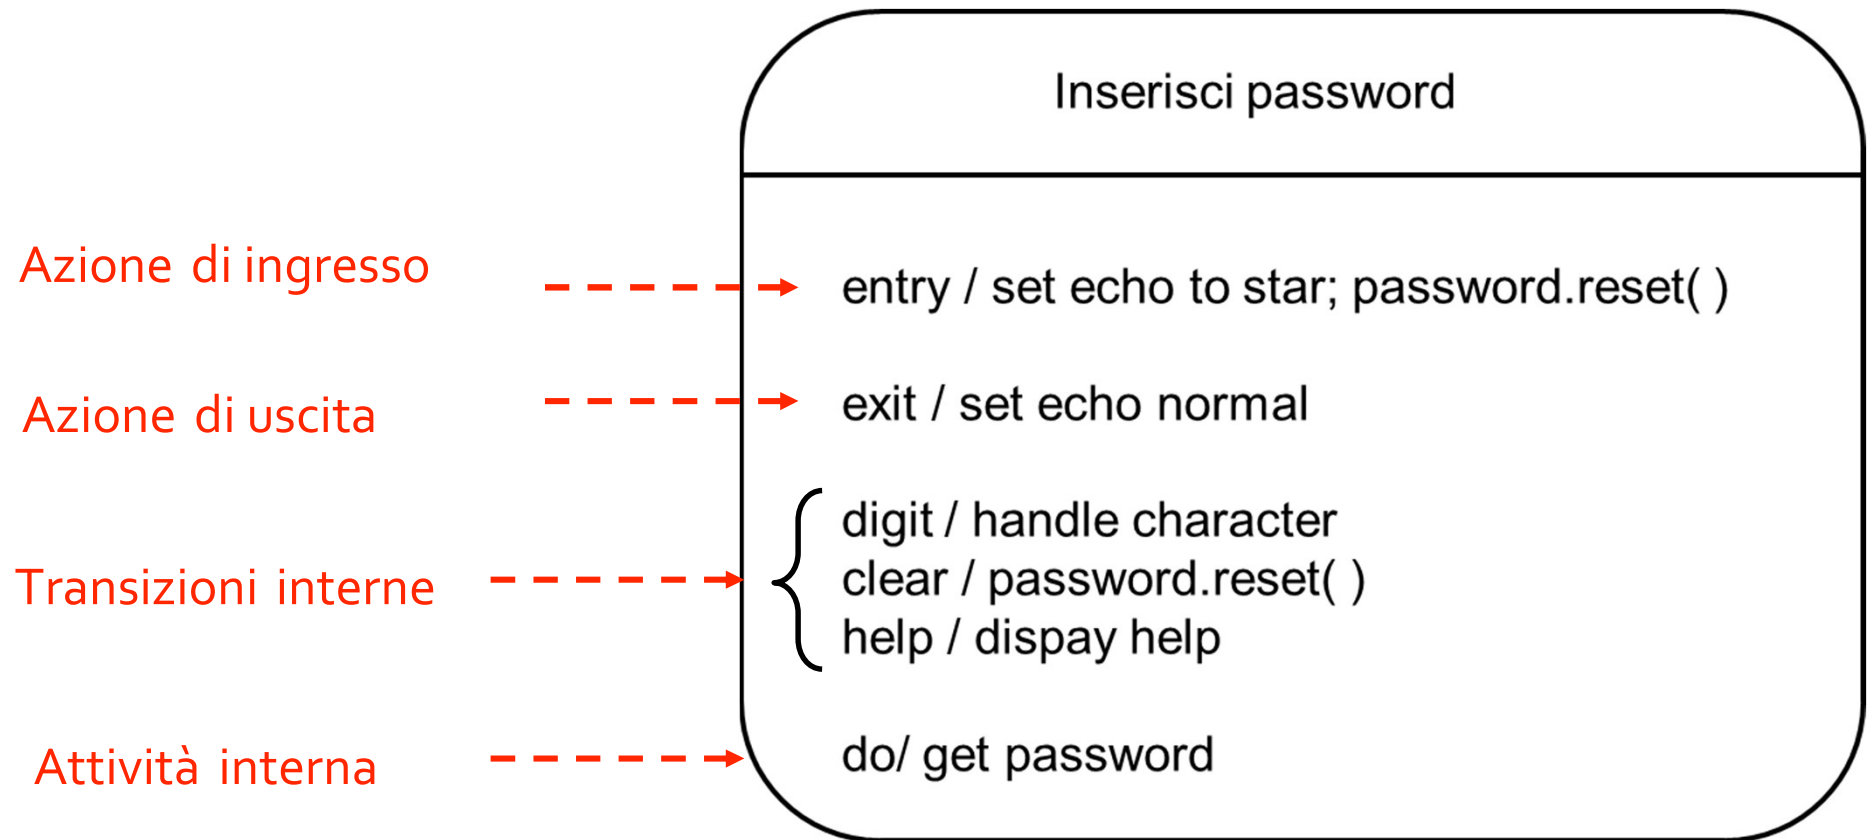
Inserisci password

Azione di ingresso

entry / set echo to star; password.reset( )

Azione di uscita

exit / set echo normal

Transizioni interne

digit / handle character
clear / password.reset( )
help / dispay help

Attività interna

do/ get password